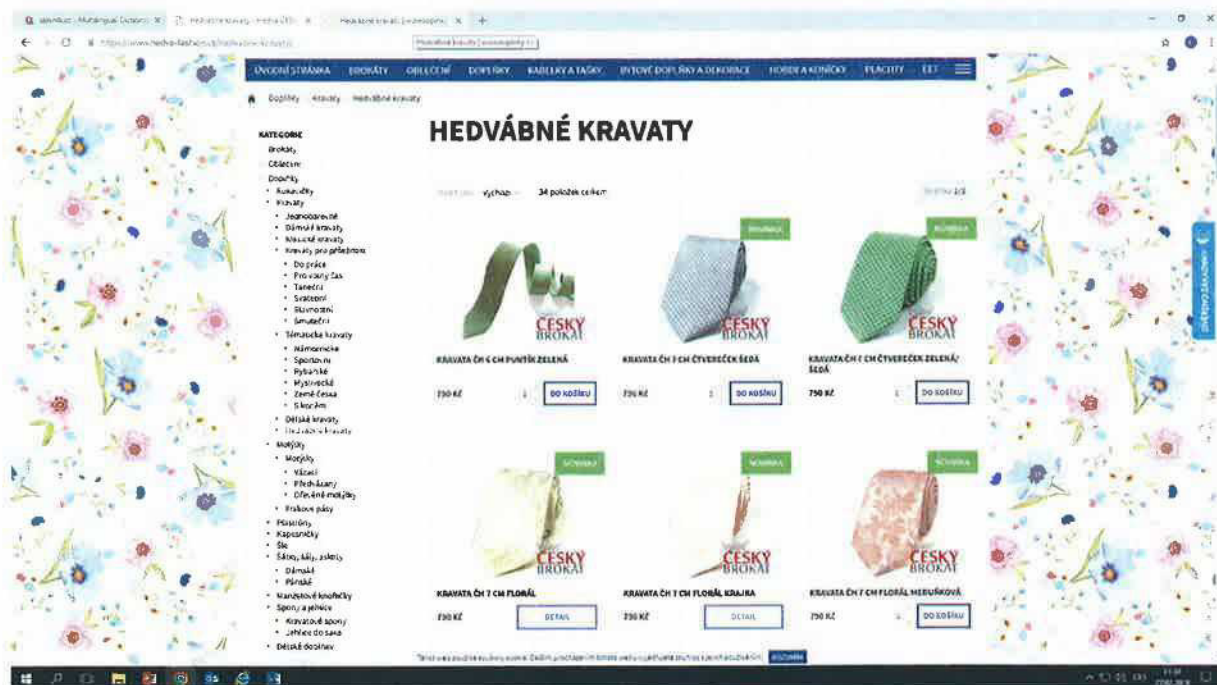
ÚVODNÍ STRÁNKA BROKÁTY OBLEČENÍ DOPLŇKY KABELKY A TAŠKY BYTOVÉ DOPLŇKY A DEKORACE HOBBY A KONÍČKY PLACHTY

Doplňky Kravaty Hedvábné kravaty

KATEGORIE
Brokáty
Oblečení
Doplňky
• Kukačky
• Kravaty
• Jednobarevné
• Dámské kravaty
• Masivní kravaty
• Kravaty pro příležitost
• Do práce
• Pro volný čas
• Taneční
• Sváteční
• Slavnostní
• Smuteční
• Tématické kravaty
• Námořnické
• Sportovní
• Rybářské
• Myslivecké
• Země česká
• S kocarem
• Dětské kravaty
• Hedvábné kravaty
• Motýlky
• Motýlky
• Vázací
• Předvázaný
• Dřevěné motýlky
• Frakové pásy
• Plastróny
• Kapesníčky
• Šle
• Šátky, šály, askoty
• Dámské
• Pánské
• Manžetové knoflíčky
• Spony a jehlice
• Kravatové spony
• Jehlice do saka
• Dětské doplňky

HEDVÁBNÉ KRAVATY

výchozí 34 položek celkem

NOVINKA NOVINKA NOVINKA NOVINKA NOVINKA

ČESKÝ BROKÁT

KRAVATA ČH 6 CM PUNTÍK ZELENÁ
750 Kč 1 DO KOŠÍKU

KRAVATA ČH 7 CM ČTVEREČEK ŠEDÁ
750 Kč 1 DO KOŠÍKU

KRAVATA ČH 7 CM ČTVEREČEK ZELENÁ/ŠEDÁ
750 Kč 1 DO KOŠÍKU

KRAVATA ČH 7 CM FLORÁL
750 Kč DETAIL

KRAVATA ČH 7 CM FLORÁL KRAJKA
750 Kč DETAIL

KRAVATA ČH 7 CM FLORÁL MERUŇKOVÁ
750 Kč 1 DO KOŠÍKU

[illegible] ROZUMÍM